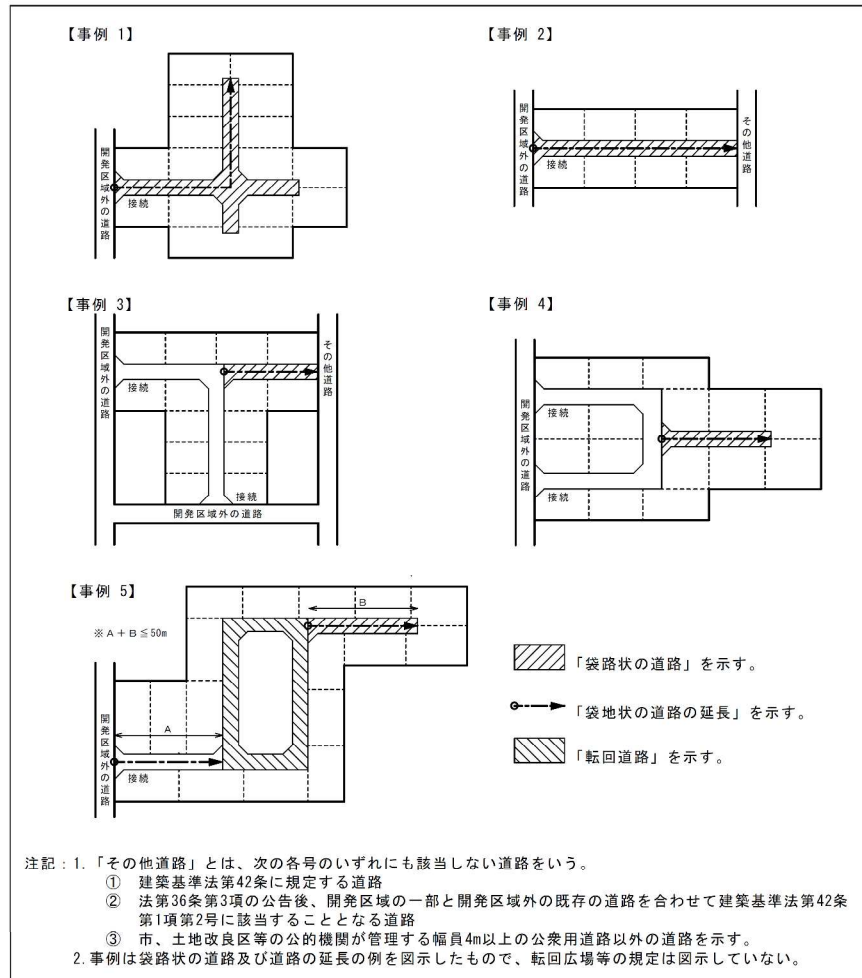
【事例 1】

開発区域外の道路

接続

【事例 2】

開発区域外の道路

その他道路

接続

【事例 3】

開発区域外の道路

その他道路

接続

接続

開発区域外の道路

【事例 4】

開発区域外の道路

接続

接続

【事例 5】

※A＋B≦50m

B

A

開発区域外の道路

接続

「袋路状の道路」を示す。

「袋地状の道路の延長」を示す。

「転回道路」を示す。

注記：1.「その他道路」とは、次の各号のいずれにも該当しない道路をいう。
① 建築基準法第42条に規定する道路
② 法第36条第3項の公告後、開発区域の一部と開発区域外の既存の道路を合わせて建築基準法第42条第1項第2号に該当することとなる道路
③ 市、土地改良区等の公的機関が管理する幅員4m以上の公衆用道路以外の道路を示す。
2.事例は袋路状の道路及び道路の延長の例を図示したもので、転回広場等の規定は図示していない。